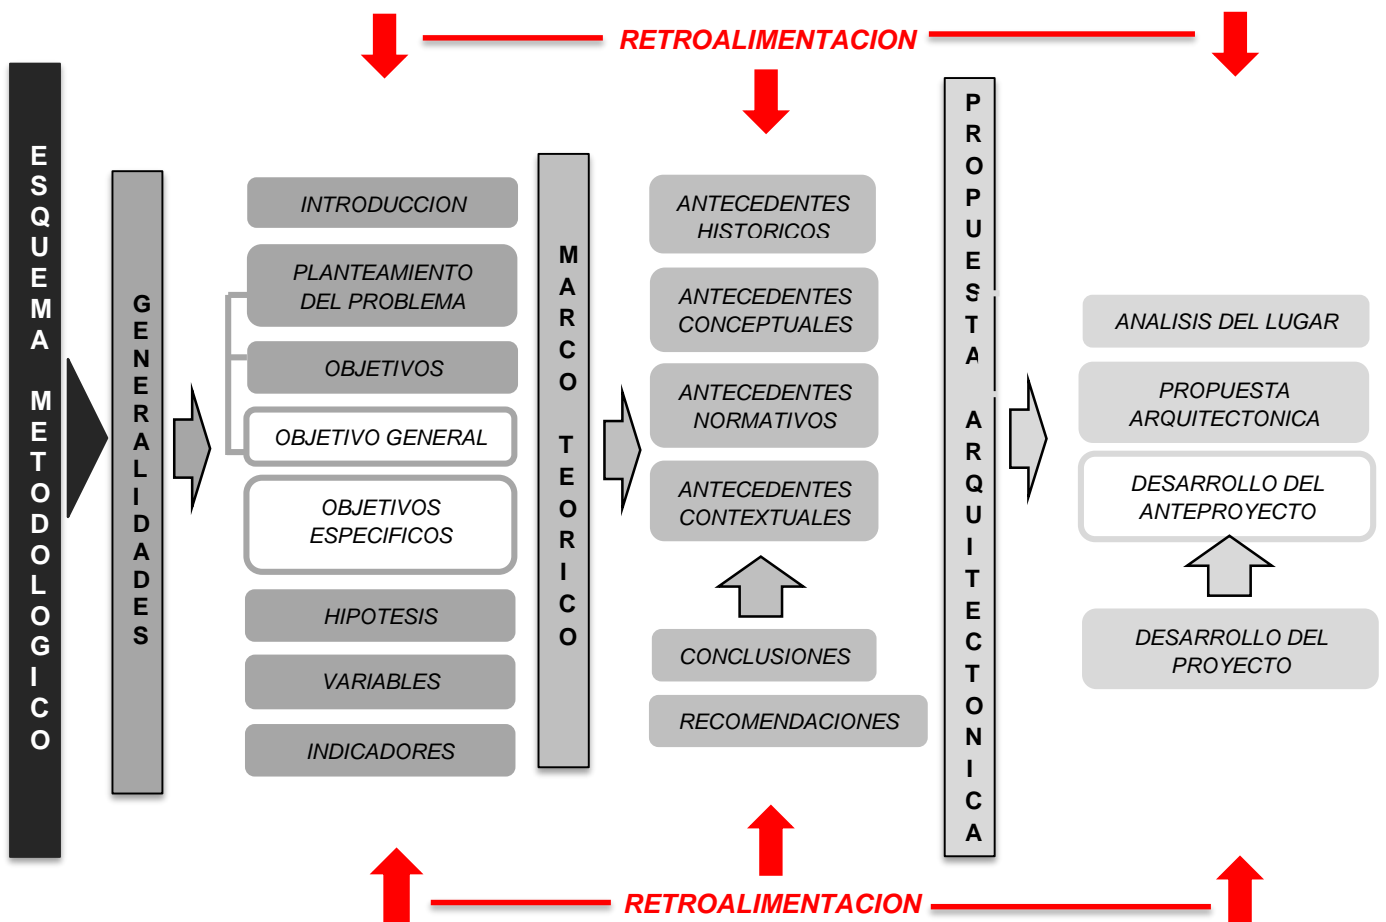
RETROALIMENTACION

ESQUEMA METODOLOGICO

GENERALIDADES

INTRODUCCION

PLANTEAMIENTO DEL PROBLEMA

OBJETIVOS

OBJETIVO GENERAL

OBJETIVOS ESPECIFICOS

HIPOTESIS

VARIABLES

INDICADORES

MARCO TEORICO

ANTECEDENTES HISTORICOS

ANTECEDENTES CONCEPTUALES

ANTECEDENTES NORMATIVOS

ANTECEDENTES CONTEXTUALES

CONCLUSIONES

RECOMENDACIONES

PROPUESTA ARQUITECTONICA

ANALISIS DEL LUGAR

PROPUESTA ARQUITECTONICA

DESARROLLO DEL ANTEPROYECTO

DESARROLLO DEL PROYECTO

RETROALIMENTACION